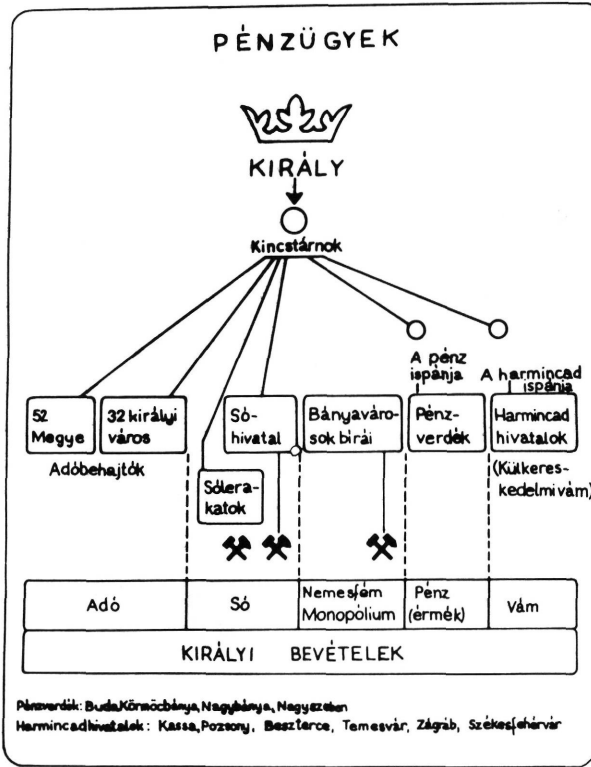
PÉNZÜGYEK

KIRÁLY

Kincstárnok

A pénz ispánja

A harmincad ispánja

52 Megye

32 királyi város

Adóbehajtók

Sóhivatal

Sólerakatok

Bányavárosok bírái

Pénzverdék

Harmincad hivatalok

(Külkereskedelmi vám)

| Adó | Só | Nemesfém Monopólium | Pénz (érmék) | Vám |
|---|---|---|---|---|

KIRÁLYI BEVÉTELEK

Pénzverdék: Buda, Körmöcbánya, Nagybánya, Nagyszeben

Harmincadhivatalok: Kassa, Pozsony, Beszterce, Temesvár, Zágráb, Székesfehérvár